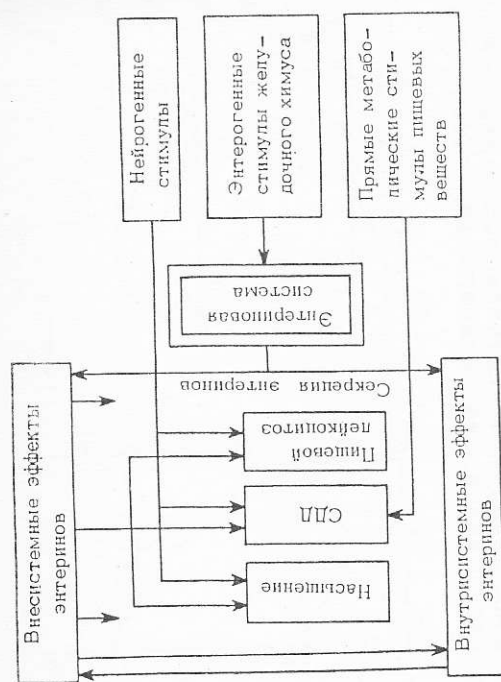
Нейрогенные стимулы

Энтерогенные стимулы желудочного химуса

Прямые метаболические стимулы пищевых веществ

Энтериновая система

Секреция энтеринов

Внесистемные эффекты энтеринов

Пищевой лейкоцитоз

СДД

Насыщение

Внутрисистемные эффекты энтеринов